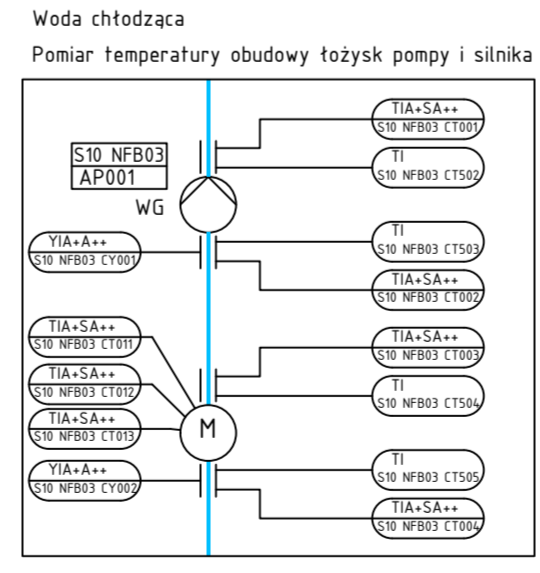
Woda chłodząca

Pomiar temperatury obudowy łożysk pompy i silnika

S10 NFB03
AP001

WG

TIA+SA++
S10 NFB03 CT001

TI
S10 NFB03 CT502

YIA+A++
S10 NFB03 CY001

TI
S10 NFB03 CT503

TIA+SA++
S10 NFB03 CT002

TIA+SA++
S10 NFB03 CT011

TIA+SA++
S10 NFB03 CT003

TIA+SA++
S10 NFB03 CT012

TI
S10 NFB03 CT504

TIA+SA++
S10 NFB03 CT013

M

YIA+A++
S10 NFB03 CY002

TI
S10 NFB03 CT505

TIA+SA++
S10 NFB03 CT004